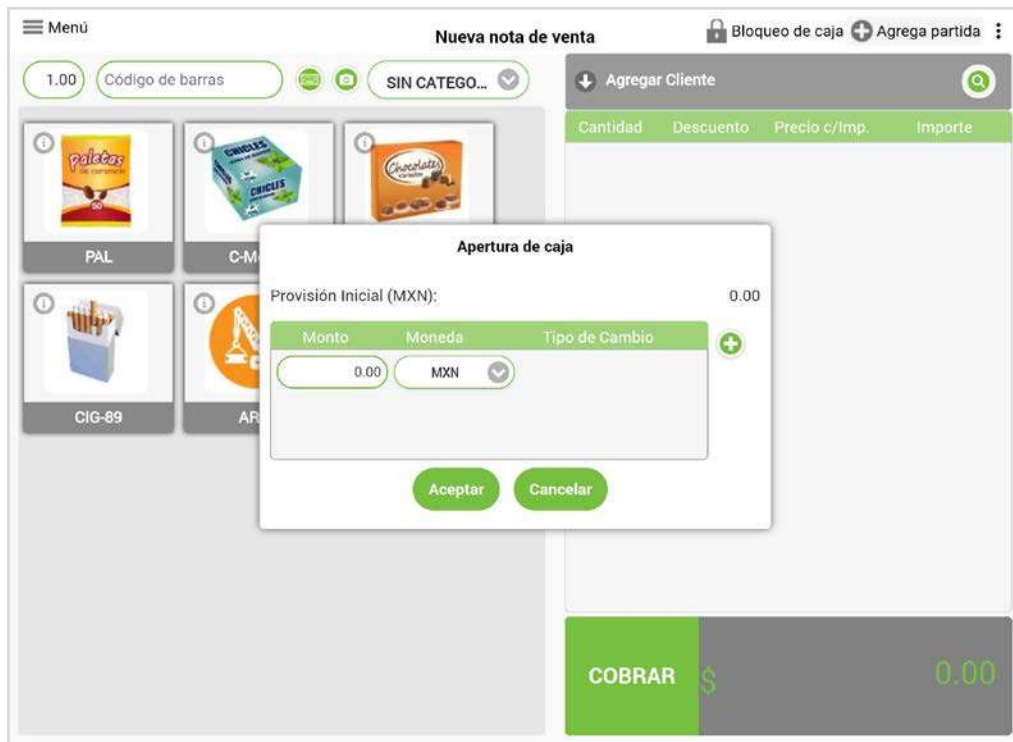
Menú

Nueva nota de venta

Bloqueo de caja Agrega partida

1.00 Código de barras SIN CATEGO...

Agregar Cliente

| Cantidad | Descuento | Precio c/Imp. | Importe |
|---|---|---|---|

Paletas de caramelo

CHICLES

Chocolates

PAL

C-M

CIG-89

AR

Apertura de caja

Provisión Inicial (MXN): 0.00

| Monto | Moneda | Tipo de Cambio |
|---|---|---|
| 0.00 | MXN | |

Aceptar Cancelar

COBRAR $ 0.00